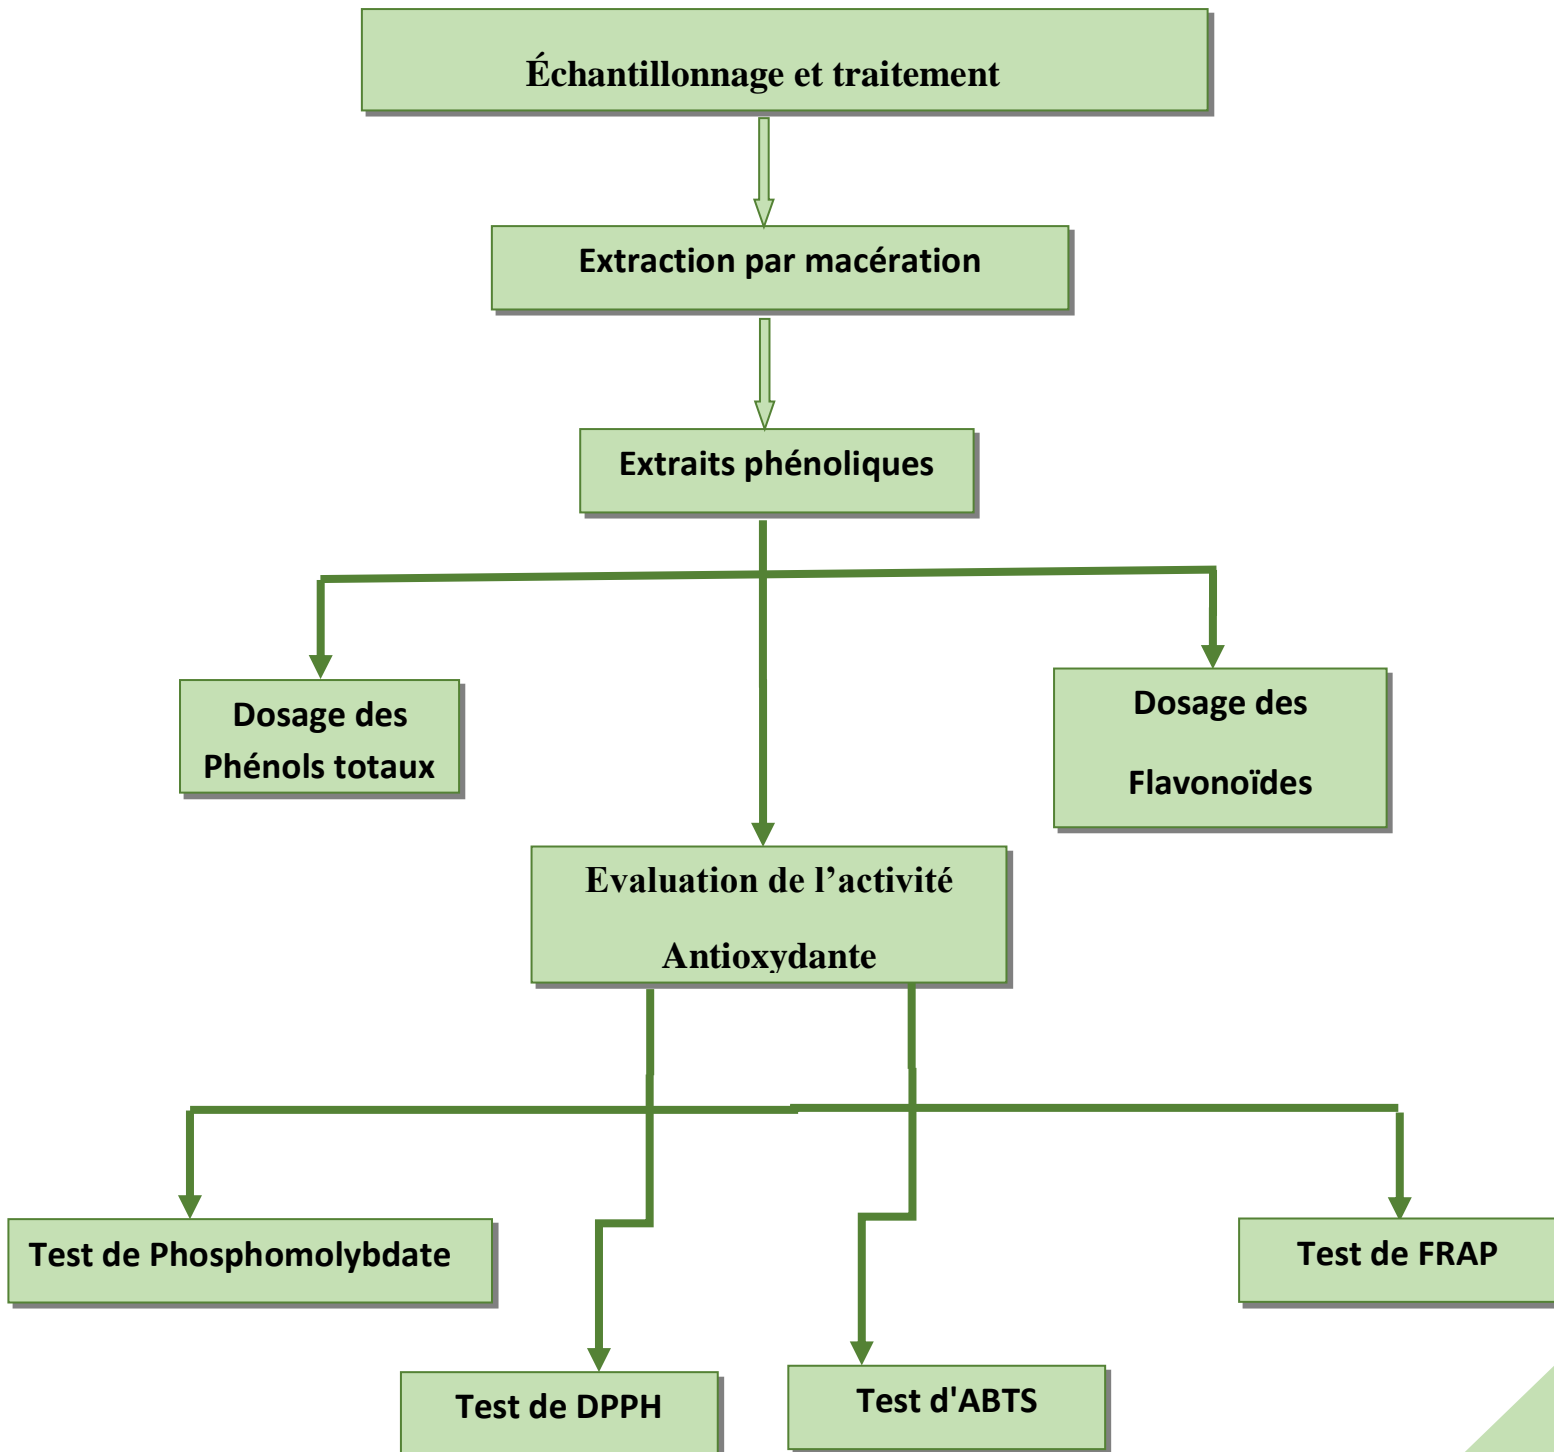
Échantillonnage et traitement

Extraction par macération

Extraits phénoliques

Dosage des Phénols totaux

Dosage des Flavonoïdes

Evaluation de l’activité Antioxydante

Test de Phosphomolybdate

Test de FRAP

Test de DPPH

Test d'ABTS